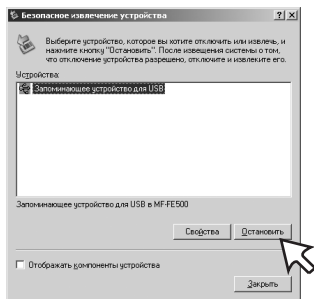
Безопасное извлечение устройства

?
×

Выберите устройство, которое вы хотите отключить или извлечь, и нажмите кнопку "Остановить". После извещения системы о том, что отключение устройства разрешено, отключите и извлеките его.

Устройства:

Запоминающее устройство для USB

Запоминающее устройство для USB в MF-FE500

Свойства

Остановить

Отображать компоненты устройства

Закрыть